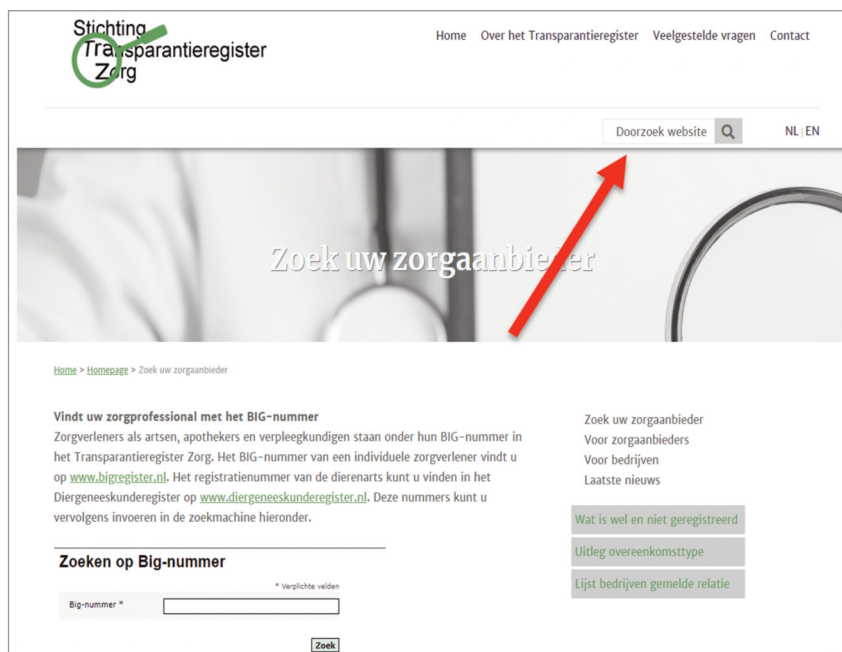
Stichting Transparantieregister Zorg

Home Over het Transparantieregister Veelgestelde vragen Contact

Doorzoek website

NL | EN

Zoek uw zorgaanbieder

Home > Homepage > Zoek uw zorgaanbieder

Vindt uw zorgprofessional met het BIG-nummer
Zorgverleners als artsen, apothekers en verpleegkundigen staan onder hun BIG-nummer in het Transparantieregister Zorg. Het BIG-nummer van een individuele zorgverlener vindt u op www.bigregister.nl. Het registratienummer van de dierenarts kunt u vinden in het Diergeneeskunderegister op www.diergeneeskunderegister.nl. Deze nummers kunt u vervolgens invoeren in de zoekmachine hieronder.

Zoeken op Big-nummer

* Verplichte velden

Big-nummer *

Zoek

Zoek uw zorgaanbieder
Voor zorgaanbieders
Voor bedrijven
Laatste nieuws

Wat is wel en niet geregistreerd

Uitleg overeenkomsttype

Lijst bedrijven gemelde relatie